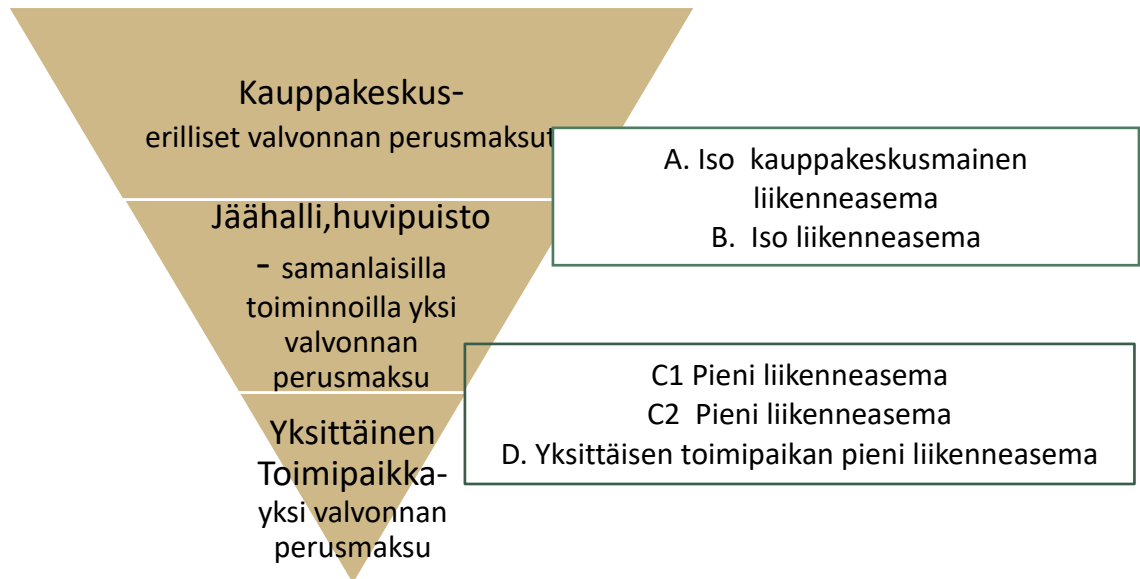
Kauppakeskus-
erilliset valvonnan perusmaksut

A. Iso kauppakeskusmainen liikenneasema
B. Iso liikenneasema

Jäähalli,huvipuisto - samanlaisilla toiminnoilla yksi valvonnan perusmaksu

C1 Pieni liikenneasema
C2 Pieni liikenneasema
D. Yksittäisen toimipaikan pieni liikenneasema

Yksittäinen Toimipaikka- yksi valvonnan perusmaksu